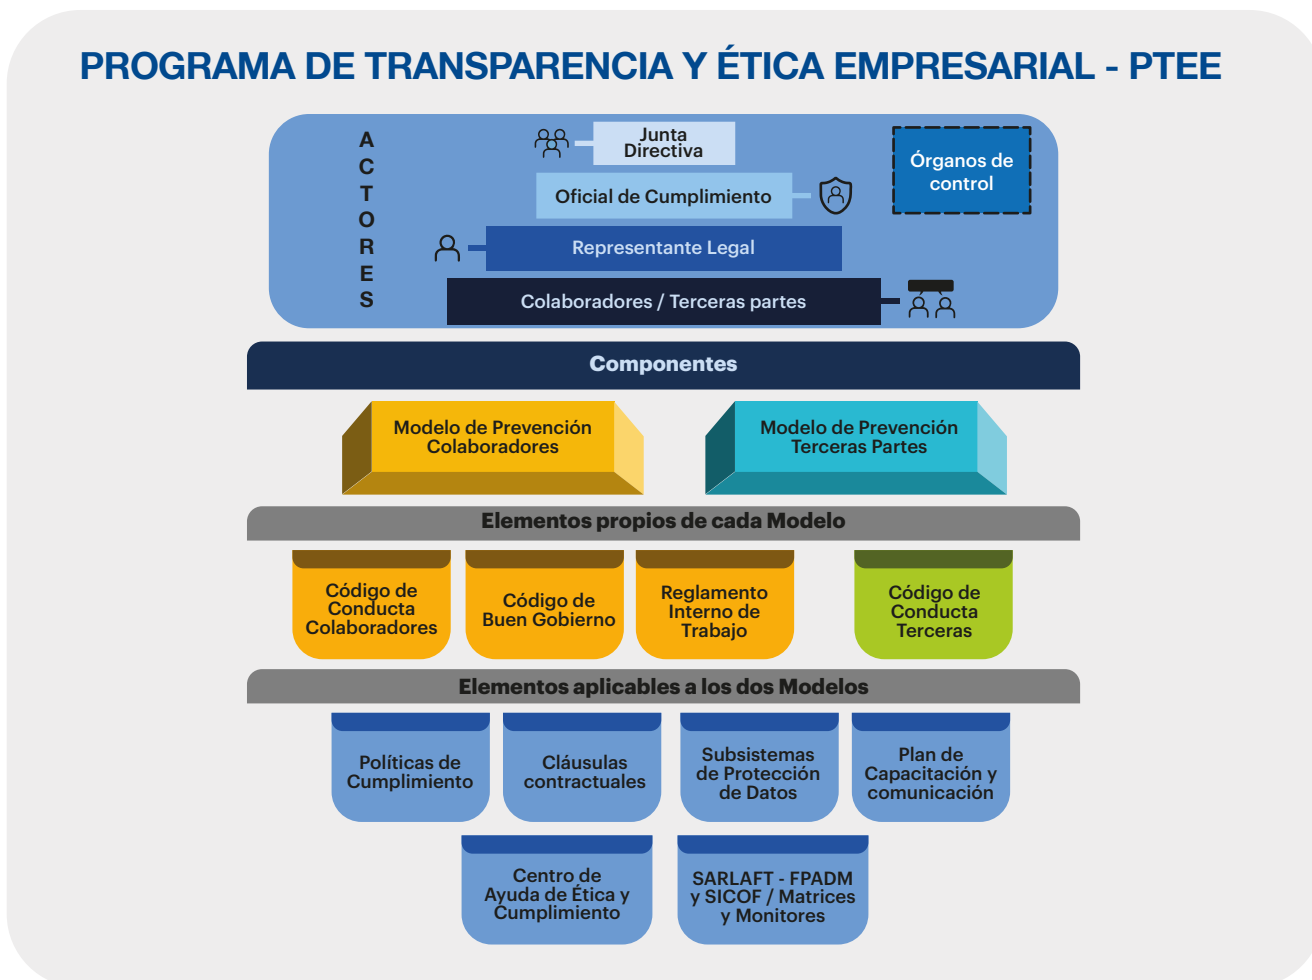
PROGRAMA DE TRANSPARENCIA Y ÉTICA EMPRESARIAL - PTEE

A C T O R E S

Junta Directiva

Oficial de Cumplimiento

Órganos de control

Representante Legal

Colaboradores / Terceras partes

Componentes

Modelo de Prevención Colaboradores

Modelo de Prevención Terceras Partes

Elementos propios de cada Modelo

Código de Conducta Colaboradores

Código de Buen Gobierno

Reglamento Interno de Trabajo

Código de Conducta Terceras

Elementos aplicables a los dos Modelos

Políticas de Cumplimiento

Cláusulas contractuales

Subsistemas de Protección de Datos

Plan de Capacitación y comunicación

Centro de Ayuda de Ética y Cumplimiento

SARLAFT - FPADM y SICOF / Matrices y Monitores